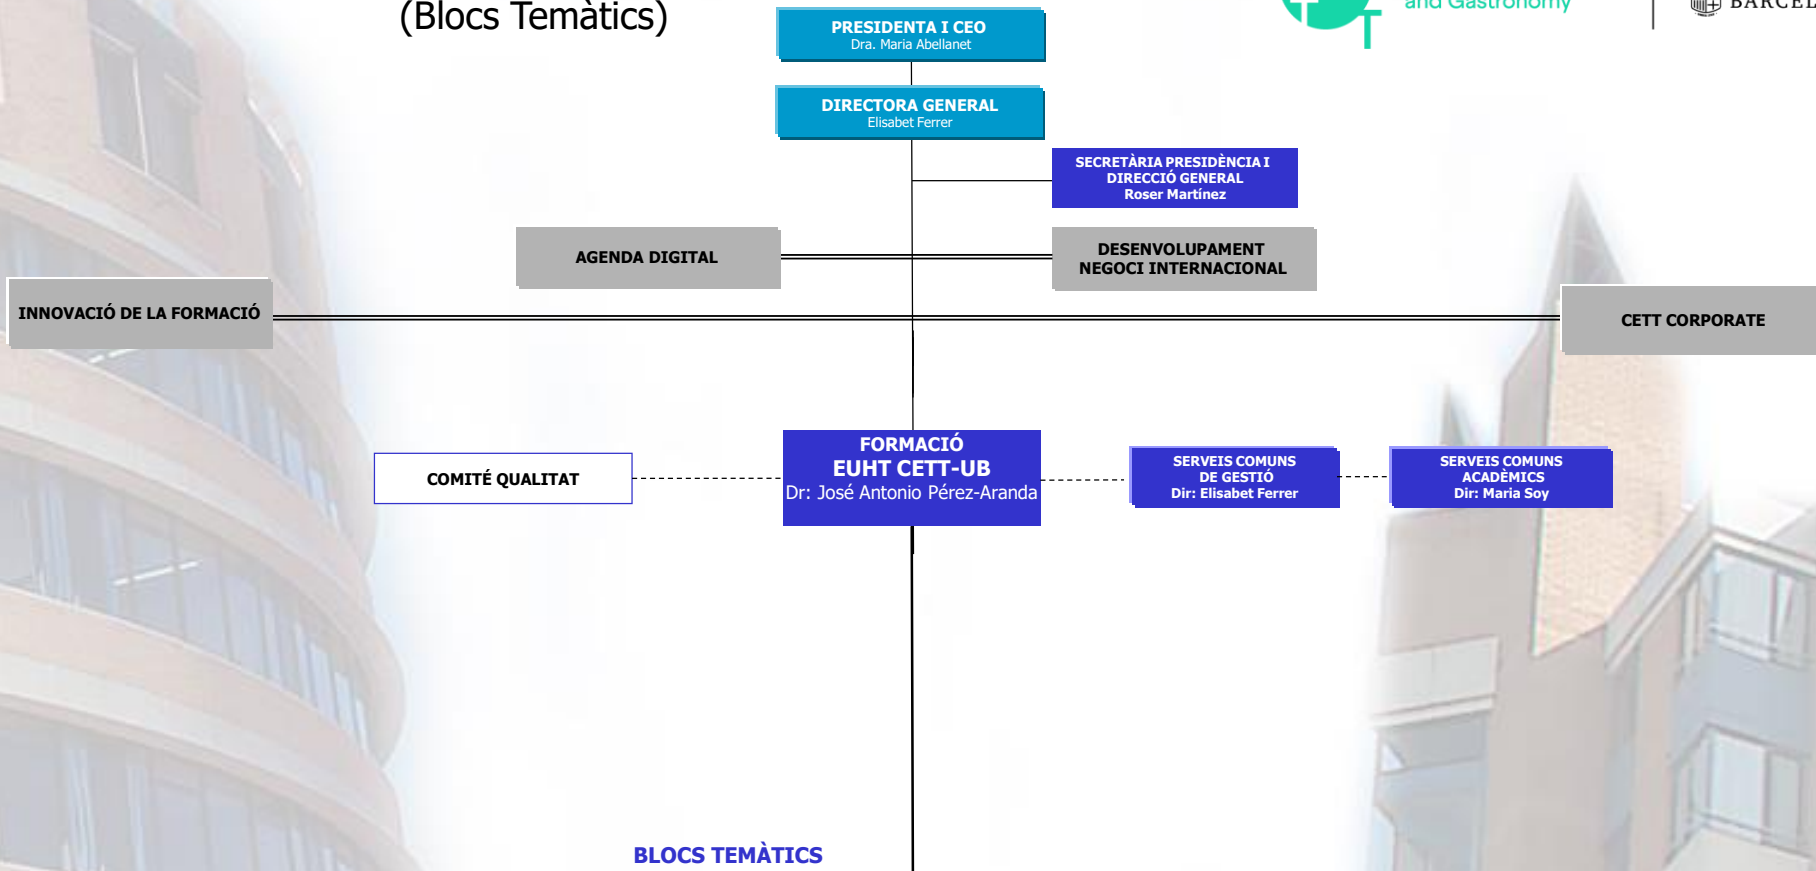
(Blocs Temàtics)

and Gastronomy

BARCEL

PRESIDENTA I CEO
Dra. Maria Abellanet

DIRECTORA GENERAL
Elisabet Ferrer

SECRETÀRIA PRESIDÈNCIA I DIRECCIÓ GENERAL
Roser Martínez

AGENDA DIGITAL

DESENVOLUPAMENT NEGOCI INTERNACIONAL

INNOVACIÓ DE LA FORMACIÓ

CETT CORPORATE

COMITÉ QUALITAT

FORMACIÓ
EUHT CETT-UB
Dr: José Antonio Pérez-Aranda

SERVEIS COMUNS DE GESTIÓ
Dir: Elisabet Ferrer

SERVEIS COMUNS ACADÈMICS
Dir: Maria Soy

BLOCS TEMÀTICS